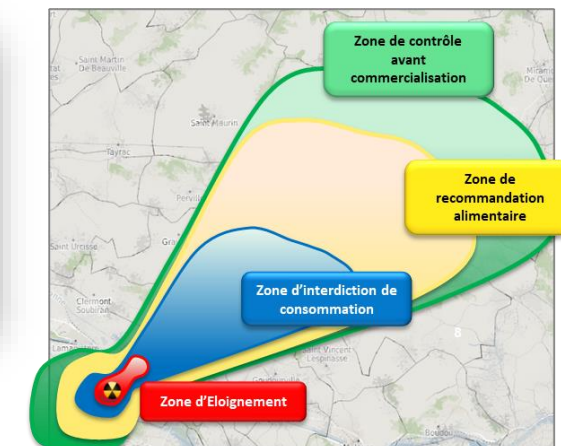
Zone de contrôle avant commercialisation

Zone de recommandation alimentaire

Zone d'interdiction de consommation

Zone d'Eloignement

Saint Martin De Beauville

Saint Maurin

Tayrac

Perville

Saint Urcisse

Clermont Soubiran

Saint Vincent Lespinasse

Miramont De Quercy

Boudou

8